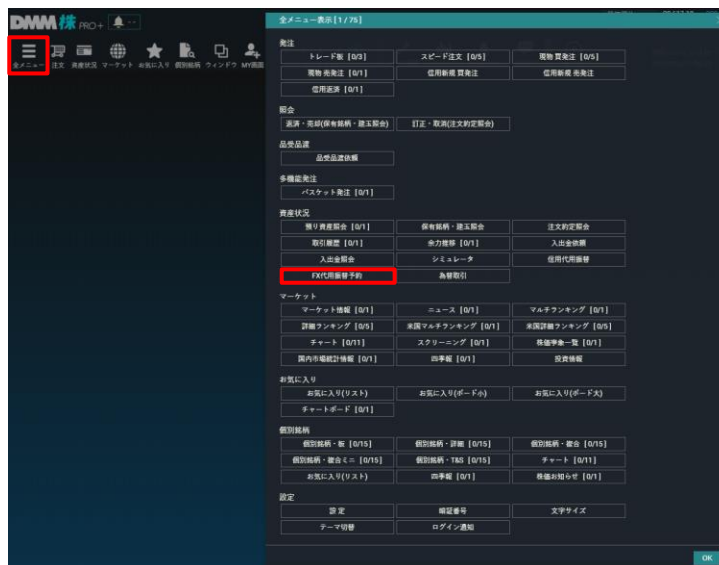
DMM 株 PRO+

全メニュー 注文 資産状況 マーケット お気に入り 個別銘柄 ウィンドウ MY画面

全メニュー表示 [1 / 75]

発注
| | | |
|---|---|---|
| トレード板 [0/3] | スピード注文 [0/5] | 現物 買発注 [0/5] |
| 現物 売発注 [0/1] | 信用新規 買発注 | 信用新規 売発注 |
| 信用返済 [0/1] | | |

照会
| | |
|---|---|
| 返済・現引(保有銘柄・建玉照会) | 訂正・取消(注文約定照会) |

品受品渡
品受品渡依頼

多機能発注
バスケット発注 [0/1]

資産状況
| | | |
|---|---|---|
| 預り資産照会 [0/1] | 保有銘柄・建玉照会 | 注文約定照会 |
| 取引履歴 [0/1] | 余力推移 [0/1] | 入出金依頼 |
| 入出金照会 | シミュレータ | 信用代用振替 |
| FX代用振替予約 | 為替取引 | |

マーケット
| | | |
|---|---|---|
| マーケット情報 [0/1] | ニュース [0/1] | マルチランキング [0/1] |
| 詳細ランキング [0/5] | 米国マルチランキング [0/1] | 米国詳細ランキング [0/5] |
| チャート [0/11] | スクリーニング [0/1] | 株価予想一覧 [0/1] |
| 国内市場統計情報 [0/1] | 四季報 [0/1] | 投資情報 |

お気に入り
| | | |
|---|---|---|
| お気に入り(リスト) | お気に入り(ボード小) | お気に入り(ボード大) |
| チャートボード [0/1] | | |

個別銘柄
| | | |
|---|---|---|
| 個別銘柄・板 [0/15] | 個別銘柄・詳細 [0/15] | 個別銘柄・複合 [0/15] |
| 個別銘柄・複合ミニ [0/15] | 個別銘柄・T&S [0/15] | チャート [0/11] |
| お気に入り(リスト) | 四季報 [0/1] | 株価お知らせ [0/1] |

設定
| | | |
|---|---|---|
| 設定 | 暗証番号 | 文字サイズ |
| テーマ切替 | ログイン通知 | |

OK